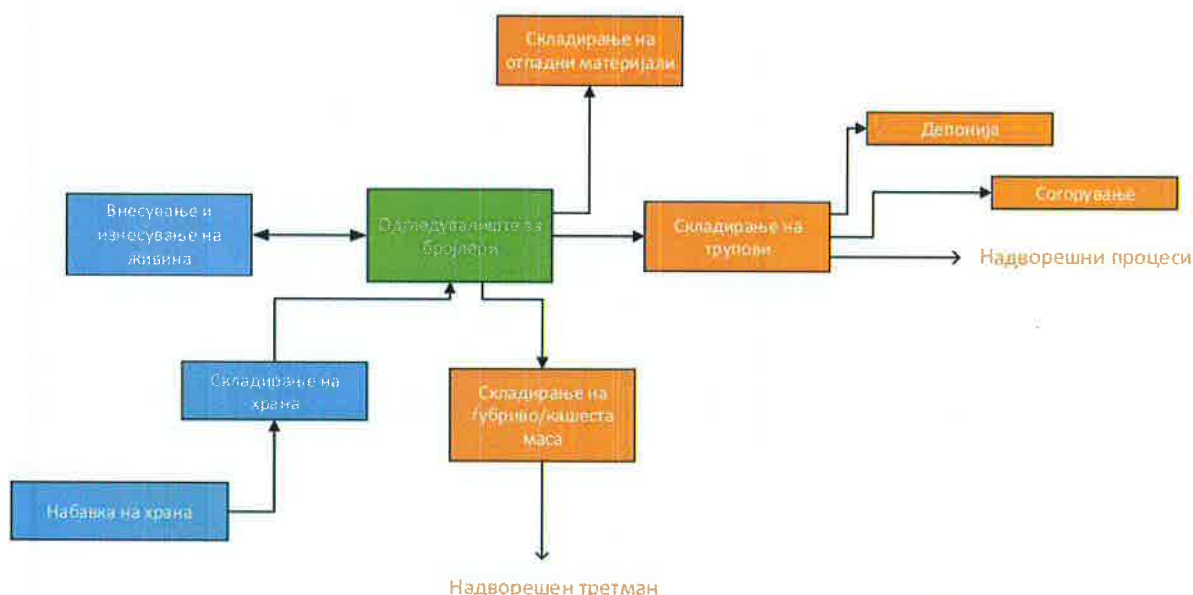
Складирање на отпадни материјали

Депонија

Внесување и изнесување на живина

Одгледувалиште за бројлери

Складирање на трупови

Согорување

Надворешни процеси

Складирање на храна

Складирање на ѓубриво/кашеста маса

Набавка на храна

Надворешен третман